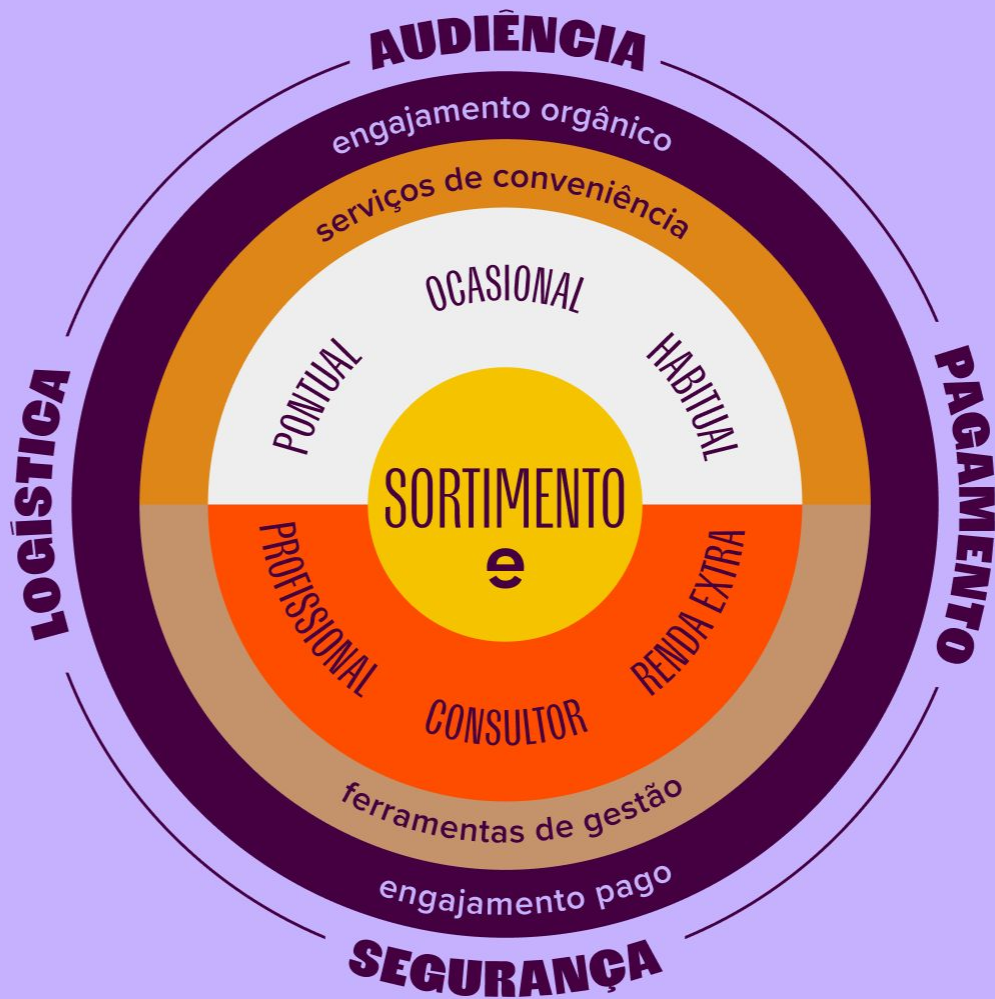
AUDIÊNCIA

engajamento orgânico

serviços de conveniência

OCASIONAL

PONTUAL

HABITUAL

LOGÍSTICA

PAGAMENTO

SORTIMENTO

e

PROFISSIONAL

RENDA EXTRA

CONSULTOR

ferramentas de gestão

engajamento pago

SEGURANÇA